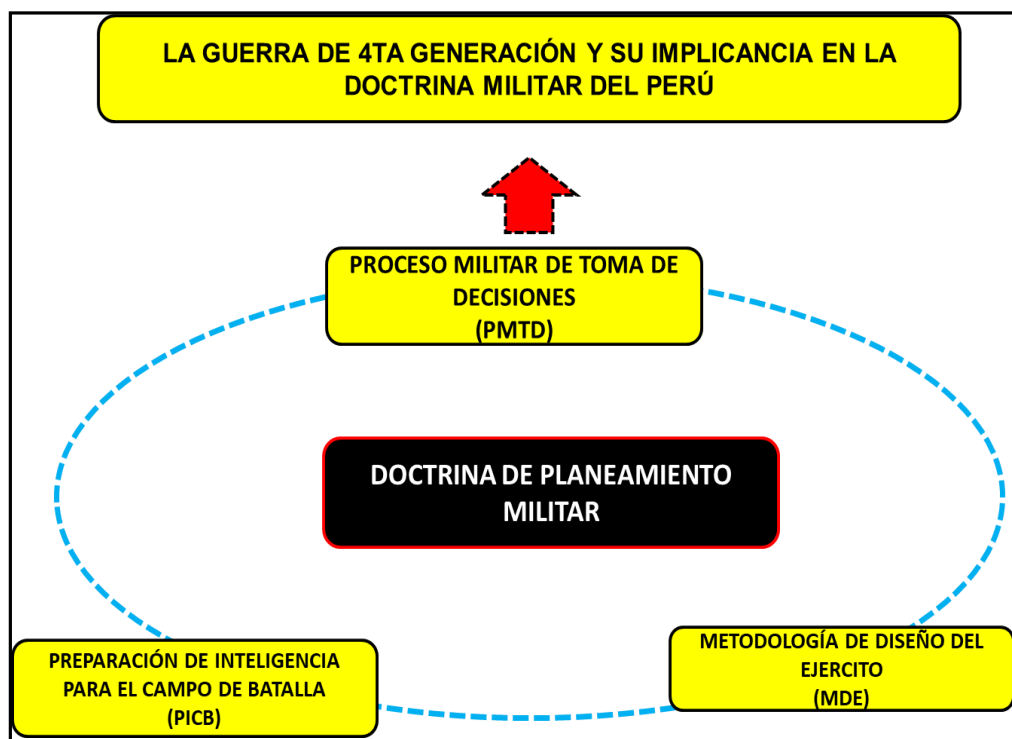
LA GUERRA DE 4TA GENERACIÓN Y SU IMPLICANCIA EN LA DOCTRINA MILITAR DEL PERÚ

PROCESO MILITAR DE TOMA DE DECISIONES
(PMTD)

DOCTRINA DE PLANEAMIENTO MILITAR

PREPARACIÓN DE INTELIGENCIA PARA EL CAMPO DE BATALLA
(PICB)

METODOLOGÍA DE DISEÑO DEL EJERCITO
(MDE)